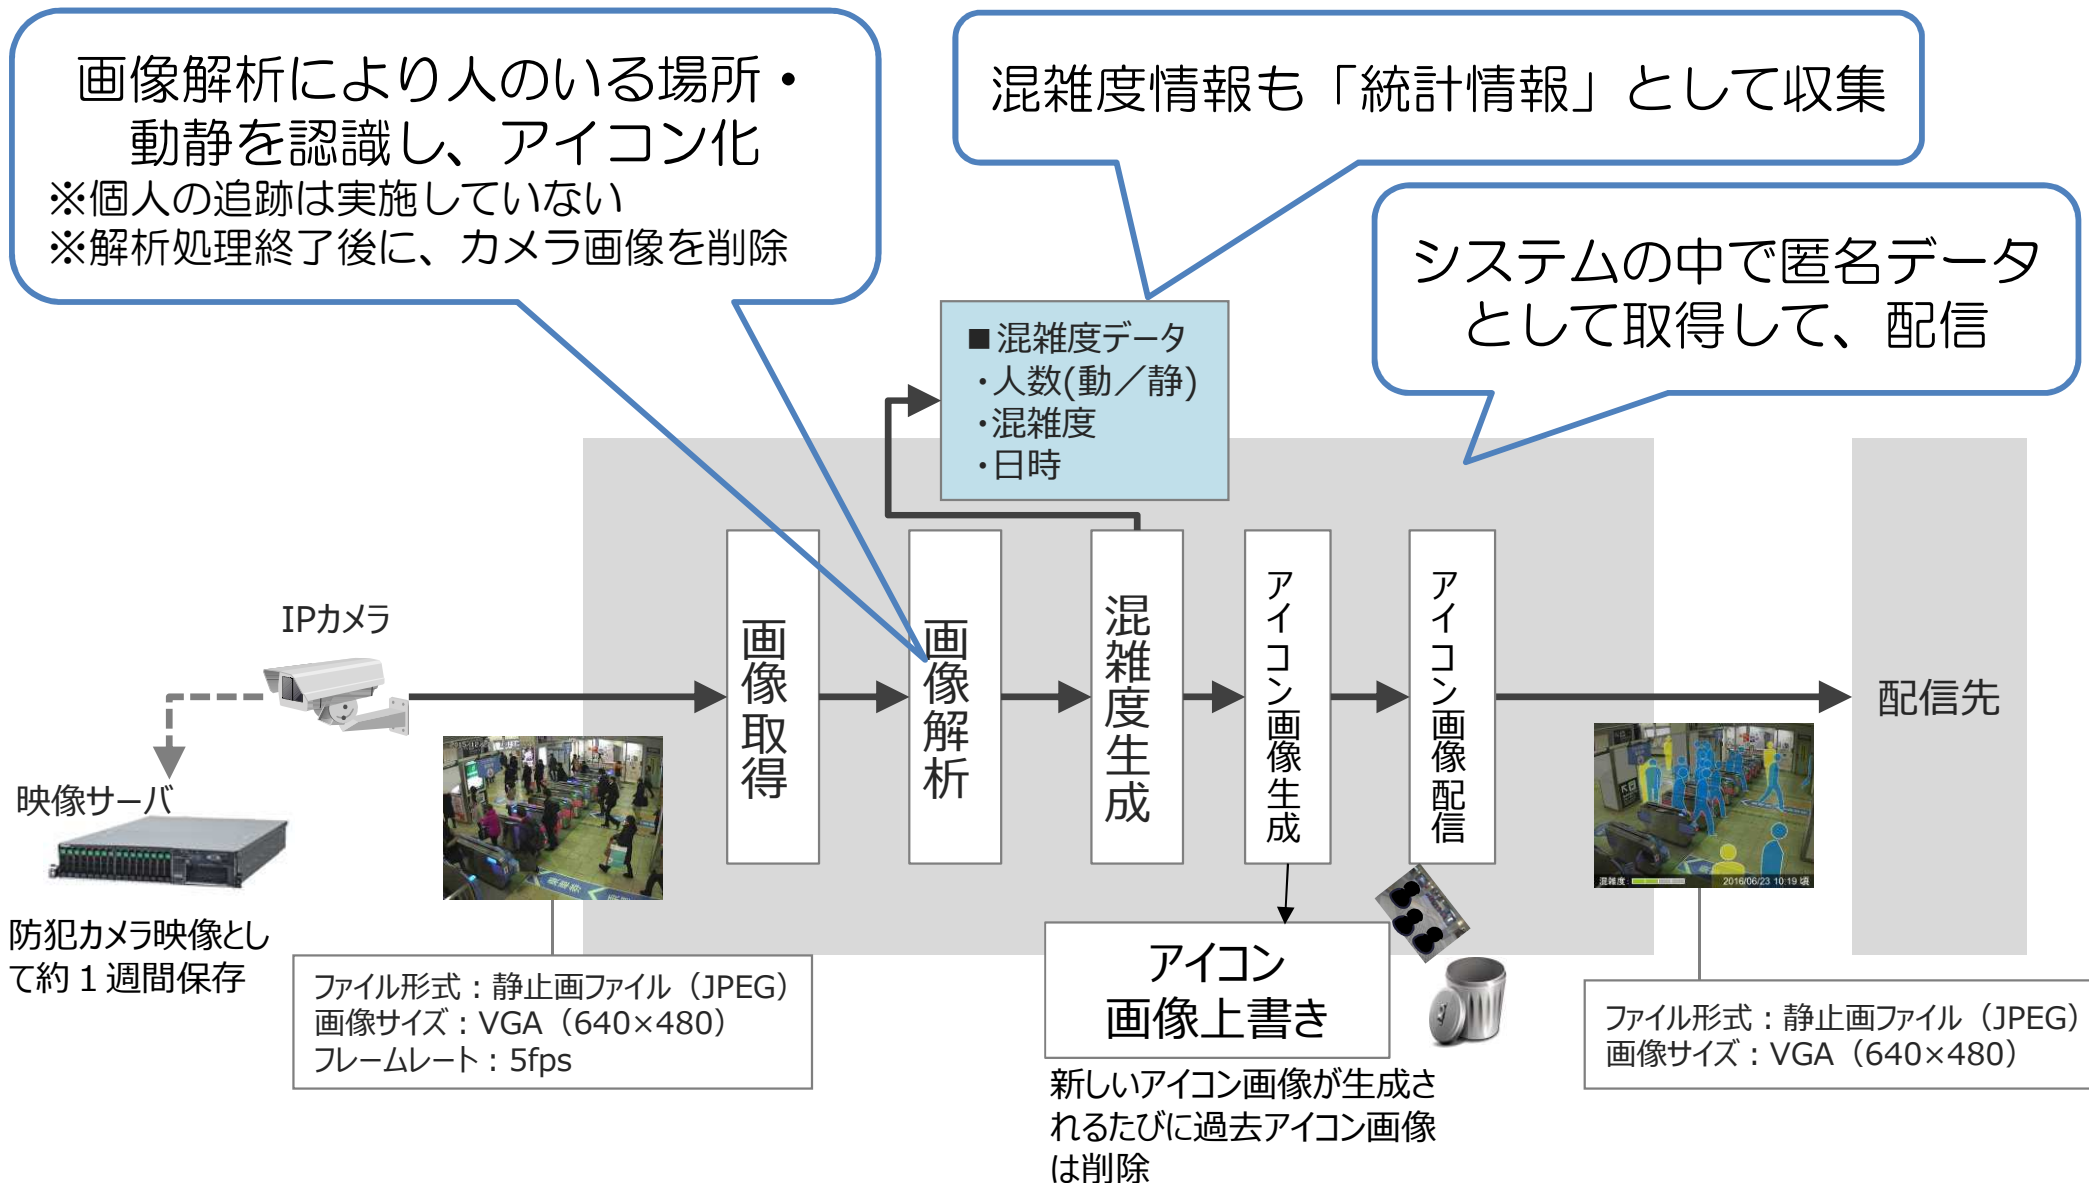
画像解析により人のいる場所・動静を認識し、アイコン化
※個人の追跡は実施していない
※解析処理終了後に、カメラ画像を削除

混雑度情報も「統計情報」として収集

システムの中で匿名データとして取得して、配信

■混雑度データ
・人数(動/静)
・混雑度
・日時

IPカメラ

映像サーバ

防犯カメラ映像として約１週間保存

画像取得

画像解析

混雑度生成

アイコン画像生成

アイコン画像配信

配信先

ファイル形式：静止画ファイル（JPEG）
画像サイズ：VGA（640×480）
フレームレート：5fps

アイコン
画像上書き

新しいアイコン画像が生成されるたびに過去アイコン画像は削除

ファイル形式：静止画ファイル（JPEG）
画像サイズ：VGA（640×480）